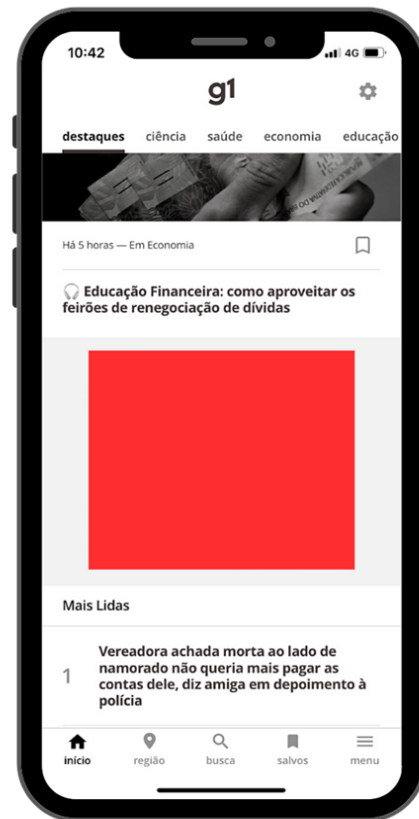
10:42 4G

g1

destaques ciência saúde economia educação

Há 5 horas — Em Economia

Educação Financeira: como aproveitar os feirões de renegociação de dívidas

Mais Lidas

1 Vereadora achada morta ao lado de namorado não queria mais pagar as contas dele, diz amiga em depoimento à polícia

início região busca salvos menu